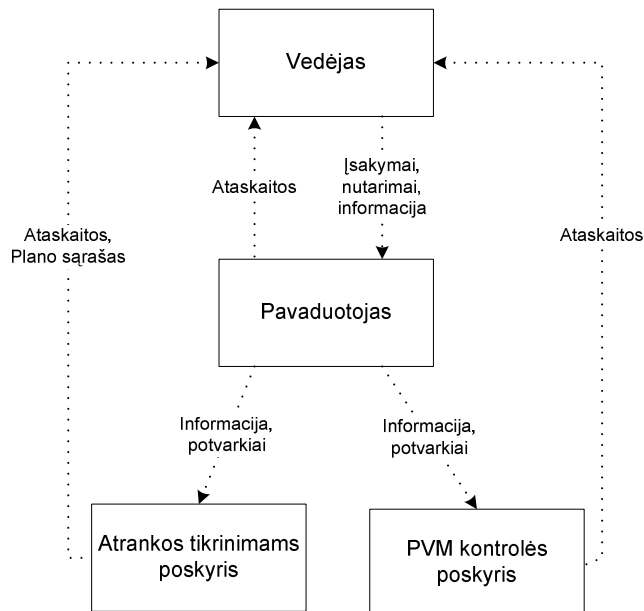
Vedėjas

Ataskaitos

Įsakymai, nutarimai, informacija

Ataskaitos, Plano sąrašas

Ataskaitos

Pavaduotojas

Informacija, potvarkiai

Informacija, potvarkiai

Atrankos tikrinimams poskyris

PVM kontrolės poskyris